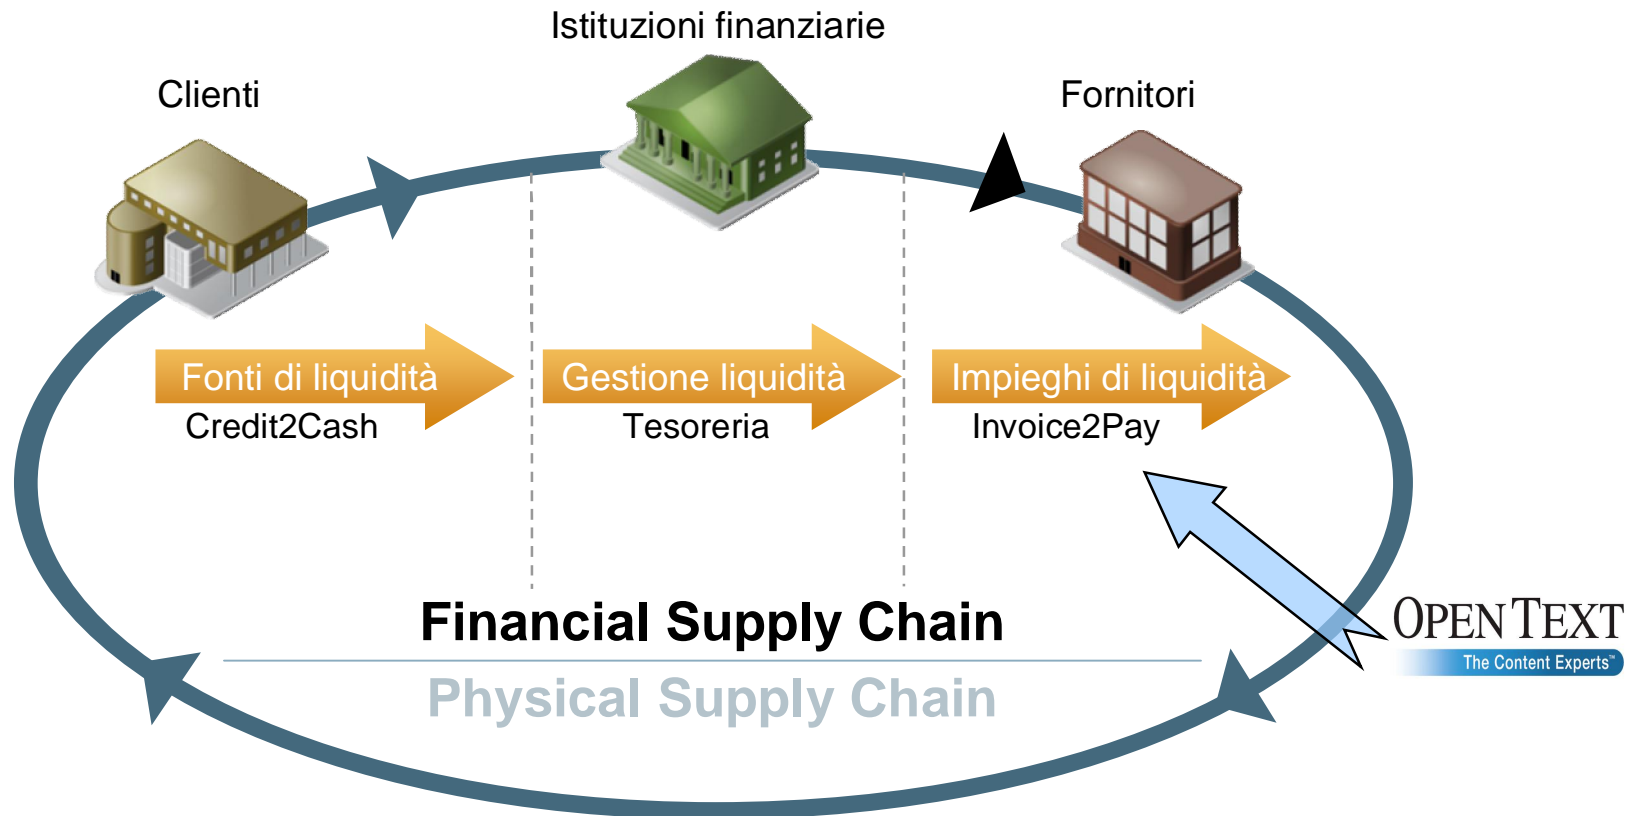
Istituzioni finanziarie

Clienti

Fornitori

Fonti di liquidità
Credit2Cash

Gestione liquidità
Tesoreria

Impieghi di liquidità
Invoice2Pay

Financial Supply Chain

Physical Supply Chain

OPEN TEXT
The Content Experts™